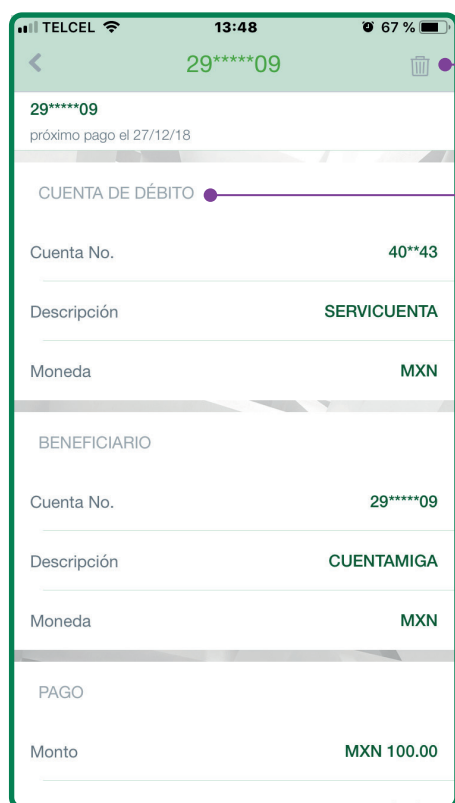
TELCEL 13:48 67 %

29*****09

29*****09
próximo pago el 27/12/18

CUENTA DE DÉBITO

Cuenta No. 40**43

Descripción SERVICUENTA

Moneda MXN

BENEFICIARIO

Cuenta No. 29*****09

Descripción CUENTAMIGA

Moneda MXN

PAGO

Monto MXN 100.00